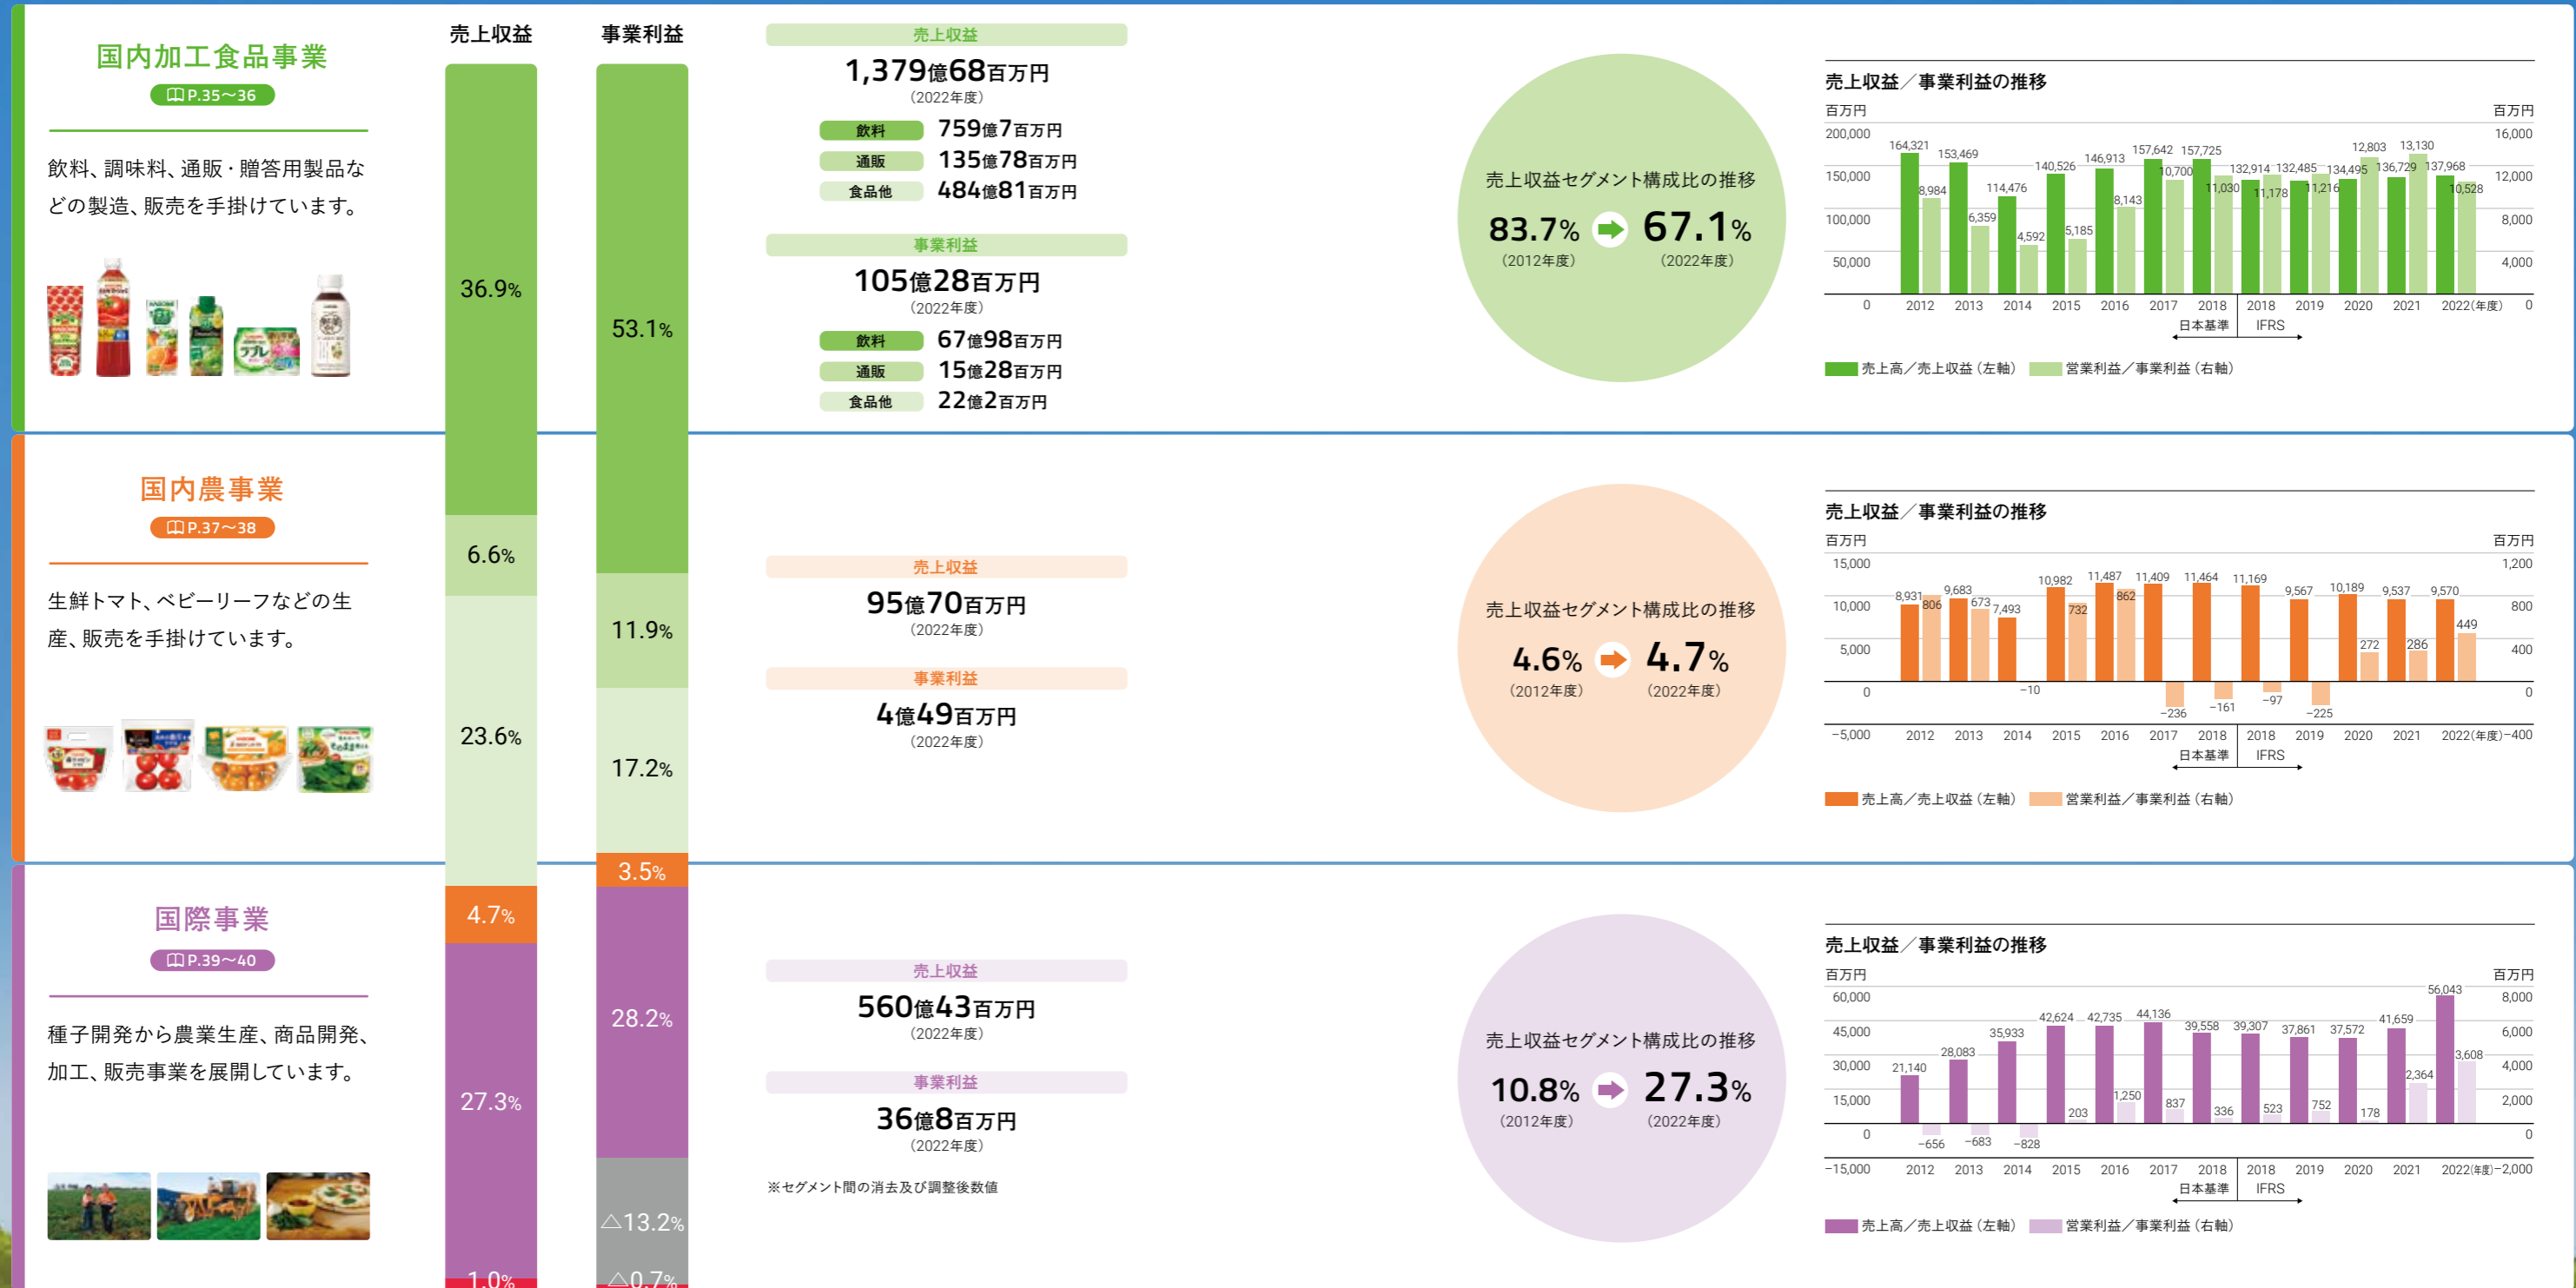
国内加工食品事業
P.35～36

飲料、調味料、通販・贈答用製品などの製造、販売を手掛けています。

売上収益
事業利益

36.9%
53.1%
6.6%
11.9%
23.6%
17.2%
3.5%
4.7%
28.2%
27.3%
△13.2%
1.0%
△0.7%

売上収益
1,379億68百万円
(2022年度)
飲料 759億7百万円
通販 135億78百万円
食品他 484億81百万円

事業利益
105億28百万円
(2022年度)
飲料 67億98百万円
通販 15億28百万円
食品他 22億2百万円

売上収益セグメント構成比の推移
83.7% (2012年度) 67.1% (2022年度)

売上収益／事業利益の推移
百万円 百万円
200,000 16,000
150,000 12,000
100,000 8,000
50,000 4,000
0 0
164,321 8,984 153,469 6,359 114,476 4,592 140,526 5,185 146,913 8,143 157,642 10,700 157,725 11,030 132,914 11,178 132,485 11,216 134,495 12,803 136,729 13,130 137,968 10,528
2012 2013 2014 2015 2016 2017 2018 2018 2019 2020 2021 2022(年度)
日本基準 IFRS
売上高／売上収益（左軸） 営業利益／事業利益（右軸）

国内農事業
P.37～38

生鮮トマト、ベビーリーフなどの生産、販売を手掛けています。

売上収益
95億70百万円
(2022年度)

事業利益
4億49百万円
(2022年度)

売上収益セグメント構成比の推移
4.6% (2012年度) 4.7% (2022年度)

売上収益／事業利益の推移
百万円 百万円
15,000 1,200
10,000 800
5,000 400
0 0
−5,000 −400
8,931 806 9,683 673 7,493 −10 10,982 732 11,487 862 11,409 −236 11,464 −161 11,169 −97 9,567 −225 10,189 272 9,537 286 9,570 449
2012 2013 2014 2015 2016 2017 2018 2018 2019 2020 2021 2022(年度)
日本基準 IFRS
売上高／売上収益（左軸） 営業利益／事業利益（右軸）

国際事業
P.39～40

種子開発から農業生産、商品開発、加工、販売事業を展開しています。

売上収益
560億43百万円
(2022年度)

事業利益
36億8百万円
(2022年度)

※セグメント間の消去及び調整後数値

売上収益セグメント構成比の推移
10.8% (2012年度) 27.3% (2022年度)

売上収益／事業利益の推移
百万円 百万円
60,000 8,000
45,000 6,000
30,000 4,000
15,000 2,000
0 0
−15,000 −2,000
21,140 −656 28,083 −683 35,933 −828 42,624 203 42,735 1,250 44,136 837 39,558 336 39,307 523 37,861 752 37,572 178 41,659 2,364 56,043 3,608
2012 2013 2014 2015 2016 2017 2018 2018 2019 2020 2021 2022(年度)
日本基準 IFRS
売上高／売上収益（左軸） 営業利益／事業利益（右軸）